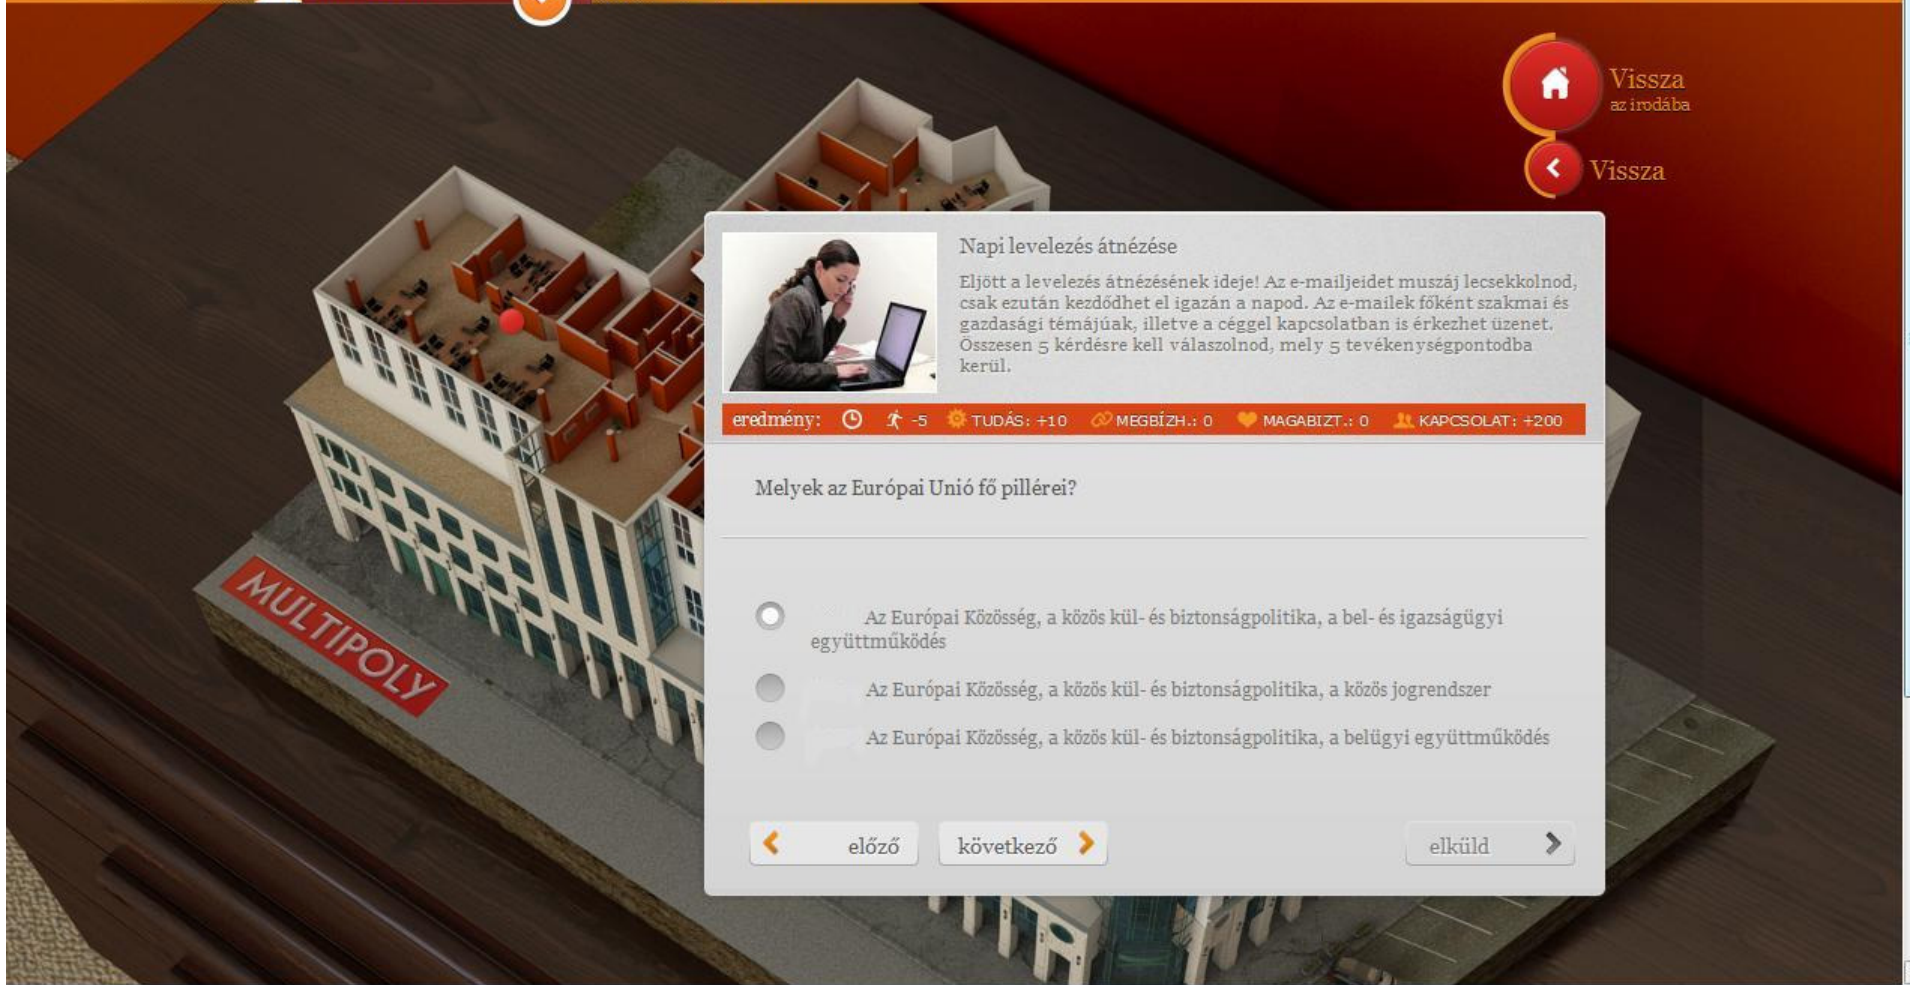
Vissza
az irodába

Vissza

MULTIPOLY

Napi levelezés átnézése

Eljött a levelezés átnézésének ideje! Az e-mailjeidet muszáj lecsekkolnod, csak ezután kezdődhet el igazán a napod. Az e-mailek főként szakmai és gazdasági témájúak, illetve a céggel kapcsolatban is érkezhet üzenet. Összesen 5 kérdésre kell válaszolnod, mely 5 tevékenységpontodba kerül.

eredmény: -5 TUDÁS: +10 MEGBÍZH.: 0 MAGABIZT.: 0 KAPCSOLAT: +200

Melyek az Európai Unió fő pillérei?

Az Európai Közösség, a közös kül- és biztonságpolitika, a bel- és igazságügyi együttműködés

Az Európai Közösség, a közös kül- és biztonságpolitika, a közös jogrendszer

Az Európai Közösség, a közös kül- és biztonságpolitika, a belügyi együttműködés

előző

következő

elküld